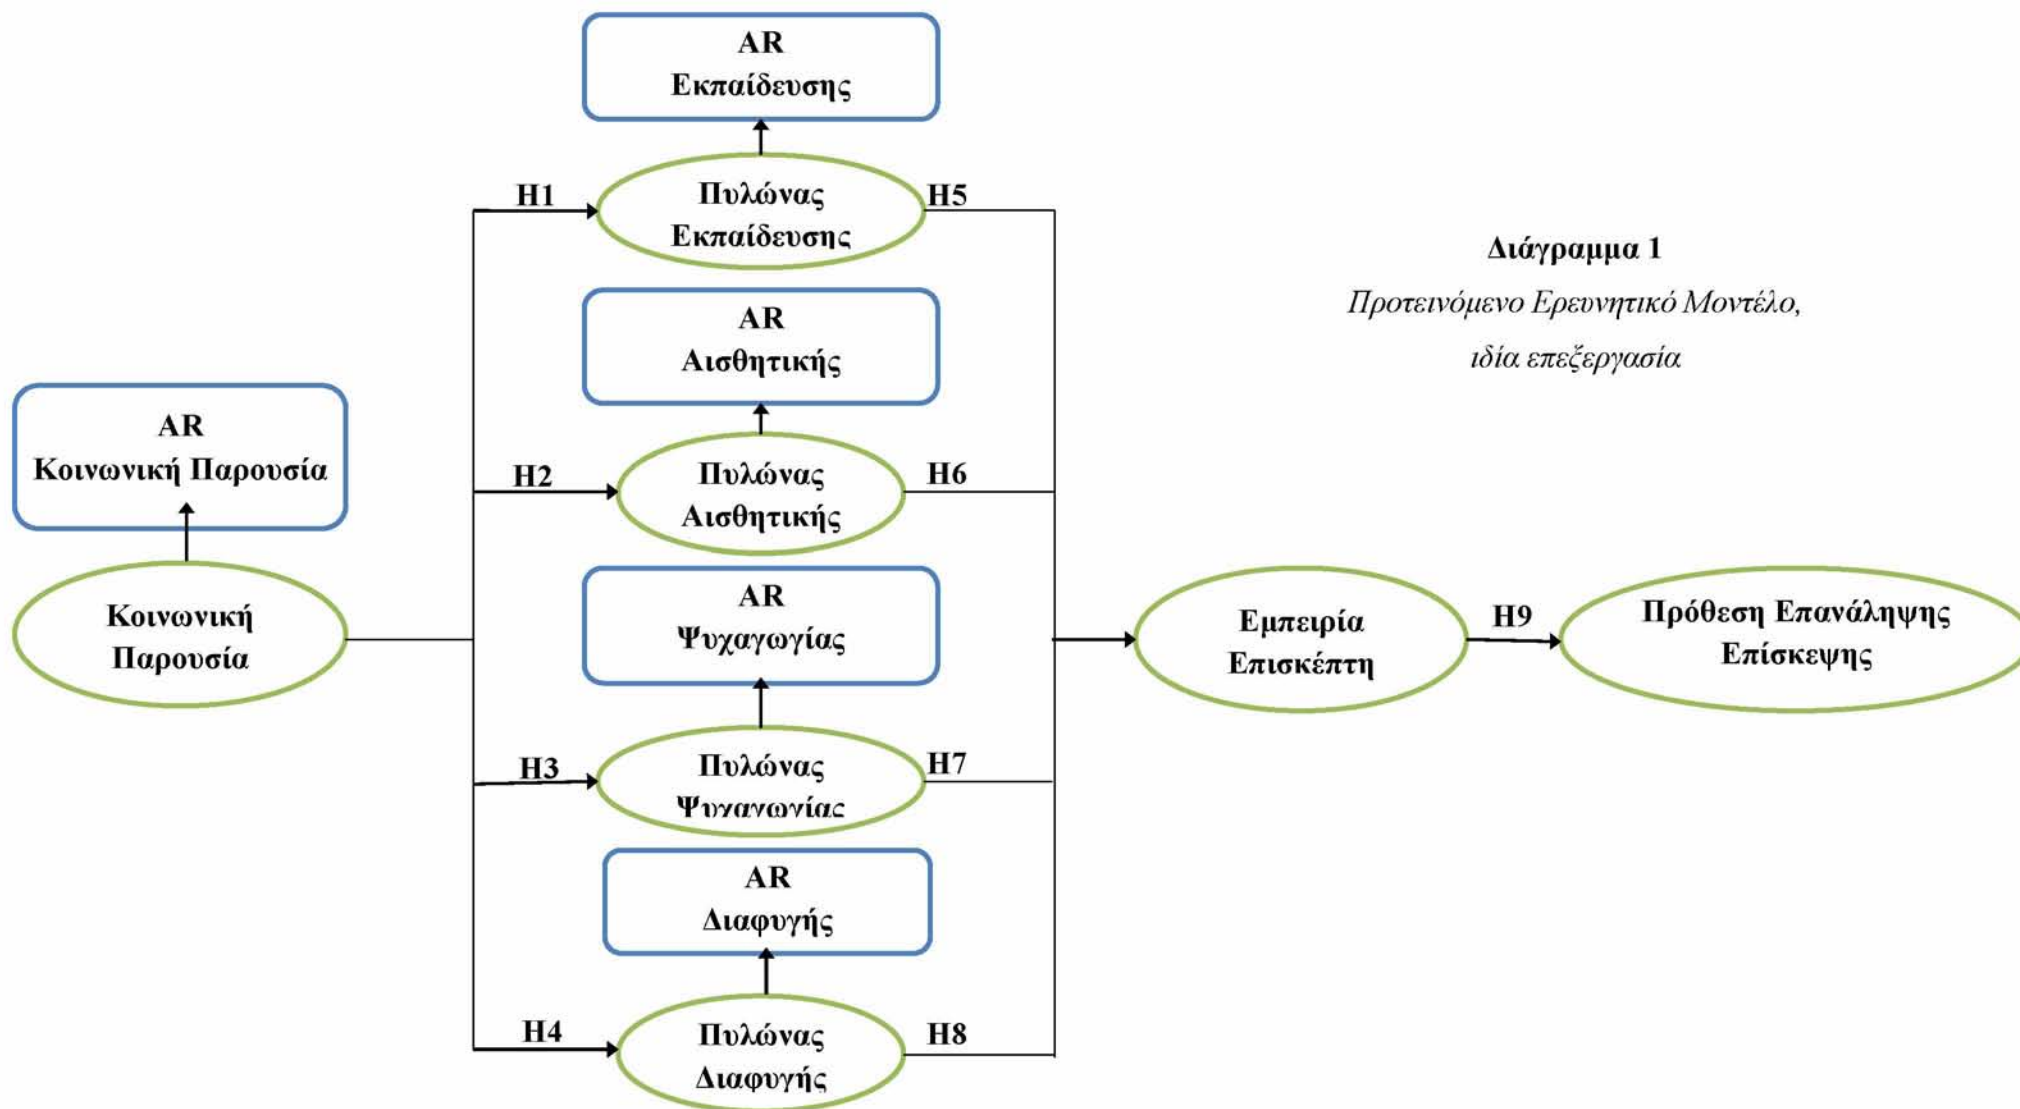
AR
Εκπαίδευσης

H1

Πυλώνας
Εκπαίδευσης

H5

Διάγραμμα 1

Προτεινόμενο Ερευνητικό Μοντέλο, ιδία επεξεργασία

AR
Αισθητικής

AR
Κοινωνική Παρουσία

H2

Πυλώνας
Αισθητικής

H6

Κοινωνική
Παρουσία

AR
Ψυχαγωγίας

Εμπειρία
Επισκέπτη

H9

Πρόθεση Επανάληψης
Επίσκεψης

H3

Πυλώνας
Ψυχαγωγίας

H7

AR
Διαφυγής

H4

Πυλώνας
Διαφυγής

H8